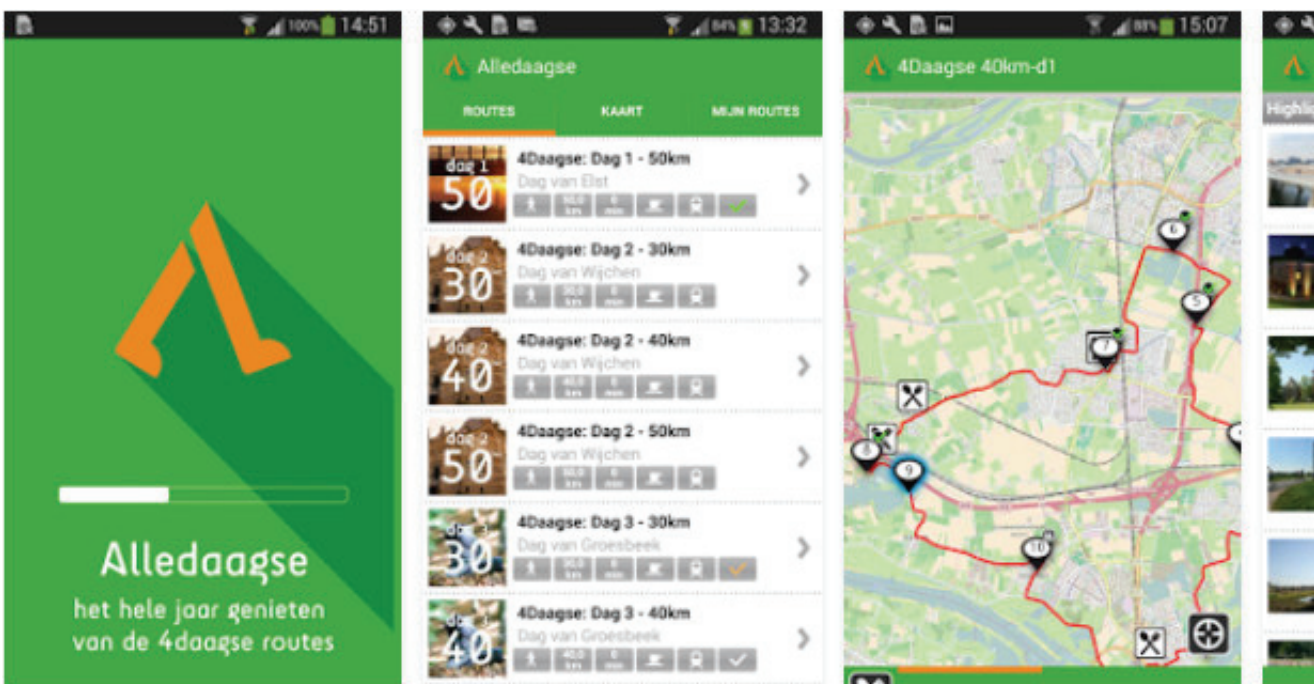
100% 14:51

Alledaagse

het hele jaar genieten van de 4daagse routes

84% 13:32

Alledaagse

ROUTES KAART MIJN ROUTES

dag 1 50
4Daagse: Dag 1 - 50km
Dag van Elst

dag 2 30
4Daagse: Dag 2 - 30km
Dag van Wijchen

dag 2 40
4Daagse: Dag 2 - 40km
Dag van Wijchen

dag 2 50
4Daagse: Dag 2 - 50km
Dag van Wijchen

30
4Daagse: Dag 3 - 30km
Dag van Groesbeek

40
4Daagse: Dag 3 - 40km
Dag van Groesbeek

85% 15:07

4Daagse 40km-d1

6
5
7
8
9
10

Highli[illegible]